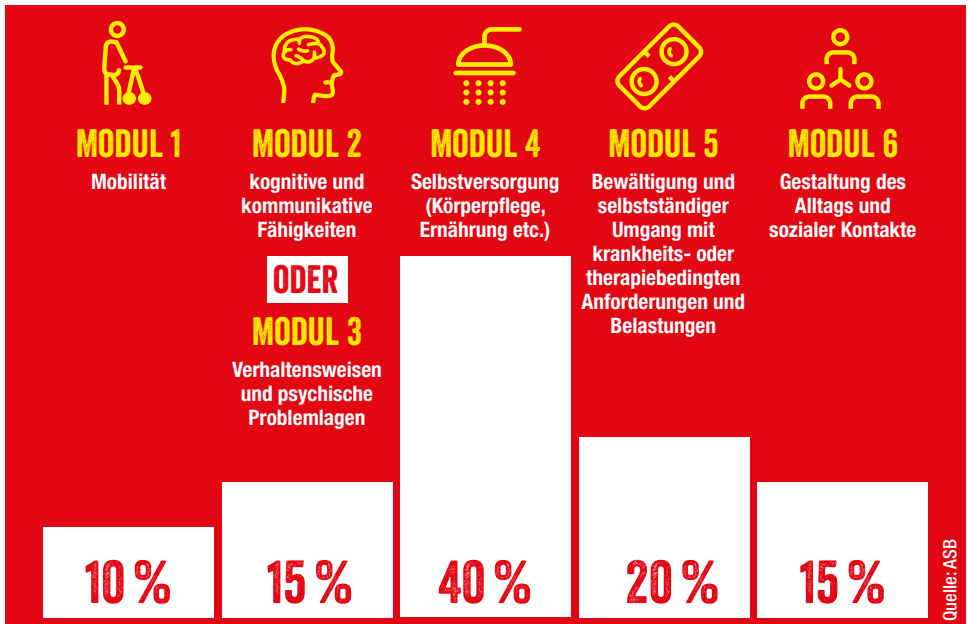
MODUL 1
Mobilität

MODUL 2
kognitive und kommunikative Fähigkeiten

ODER

MODUL 3
Verhaltensweisen und psychische Problemlagen

MODUL 4
Selbstversorgung (Körperpflege, Ernährung etc.)

MODUL 5
Bewältigung und selbstständiger Umgang mit krankheits- oder therapiebedingten Anforderungen und Belastungen

MODUL 6
Gestaltung des Alltags und sozialer Kontakte

10 %

15 %

40 %

20 %

15 %

Quelle: ASB